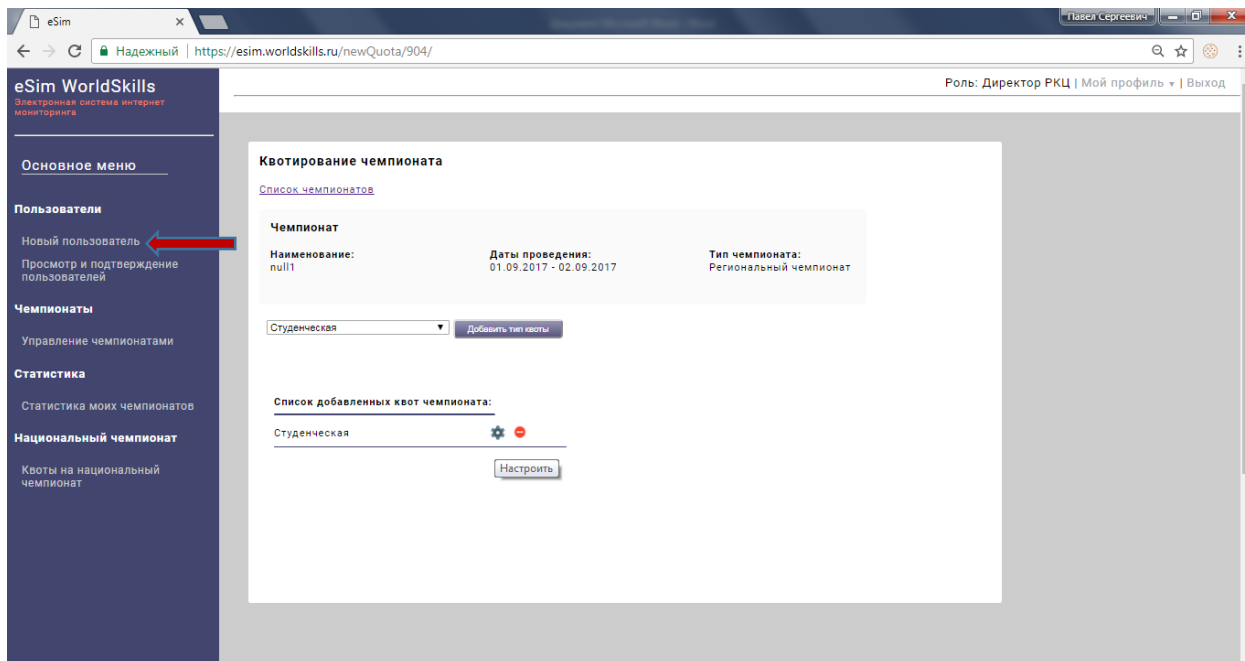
eSim ×

Павел Сергеевич

Надежный | https://esim.worldskills.ru/newQuota/904/

eSim WorldSkills
Электронная система интернет мониторинга

Роль: Директор РКЦ | Мой профиль | Выход

Основное меню

Пользователи

Новый пользователь

Просмотр и подтверждение пользователей

Чемпионаты

Управление чемпионатами

Статистика

Статистика моих чемпионатов

Национальный чемпионат

Квоты на национальный чемпионат

Квотирование чемпионата

Список чемпионатов

Чемпионат

Наименование:
null1

Даты проведения:
01.09.2017 - 02.09.2017

Тип чемпионата:
Региональный чемпионат

Студенческая

Добавить тип квоты

Список добавленных квот чемпионата:

Студенческая

Настроить